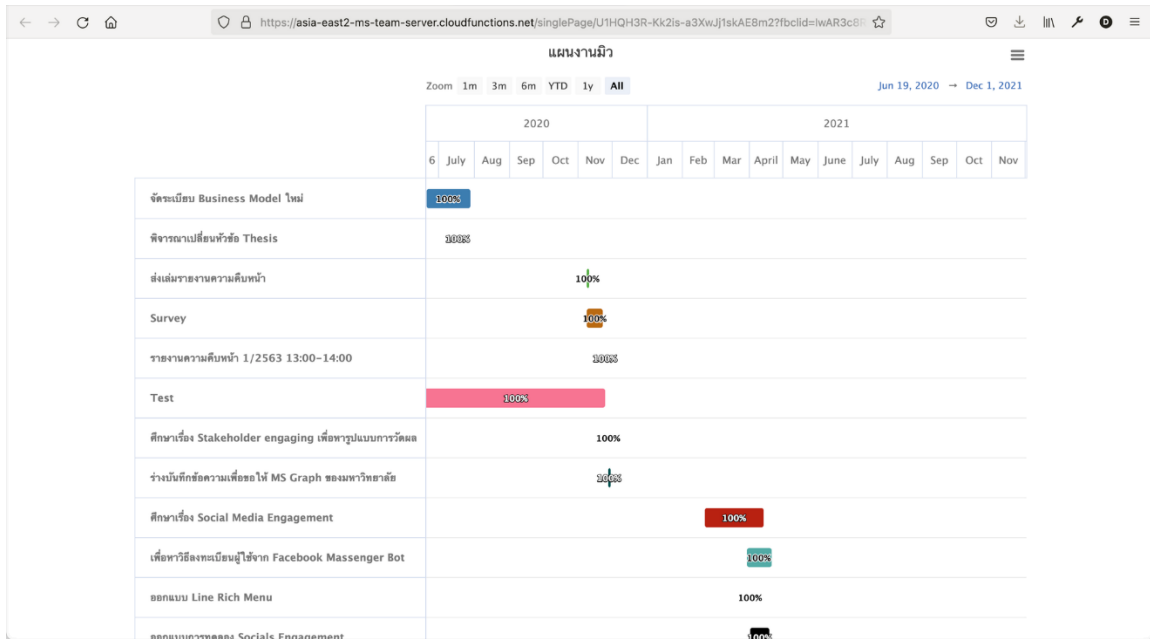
https://asia-east2-ms-team-server.cloudfunctions.net/singlePage/U1HQH3R-Kk2is-a3XwJj1skAE8m2?fbclid=IwAR3c8

แผนงานมิว

Zoom 1m 3m 6m YTD 1y All

Jun 19, 2020 → Dec 1, 2021

| | 2020 | | | | | | | 2021 | | | | | | | | | | |
|---|---|---|---|---|---|---|---|---|---|---|---|---|---|---|---|---|---|---|
| | 6 | July | Aug | Sep | Oct | Nov | Dec | Jan | Feb | Mar | April | May | June | July | Aug | Sep | Oct | Nov |
| จัดระเบียบ Business Model ใหม่ | 100% | | | | | | | | | | | | | | | | | |
| พิจารณาเปลี่ยนหัวข้อ Thesis | 100% | | | | | | | | | | | | | | | | | |
| ส่งเล่มรายงานความคืบหน้า | 100% | | | | | | | | | | | | | | | | | |
| Survey | 100% | | | | | | | | | | | | | | | | | |
| รายงานความคืบหน้า 1/2563 13:00-14:00 | 100% | | | | | | | | | | | | | | | | | |
| Test | 100% | | | | | | | | | | | | | | | | | |
| ศึกษาเรื่อง Stakeholder engaging เพื่อหารูปแบบการวัดผล | 100% | | | | | | | | | | | | | | | | | |
| ร่างบันทึกข้อความเพื่อขอให้ MS Graph ของมหาวิทยาลัย | 100% | | | | | | | | | | | | | | | | | |
| ศึกษาเรื่อง Social Media Engagement | 100% | | | | | | | | | | | | | | | | | |
| เพื่อหาวิธีลงทะเบียนผู้ใช้จาก Facebook Massenger Bot | 100% | | | | | | | | | | | | | | | | | |
| ออกแบบ Line Rich Menu | 100% | | | | | | | | | | | | | | | | | |
| ออกแบบการทดลอง Socials Engagement | 100% | | | | | | | | | | | | | | | | | |